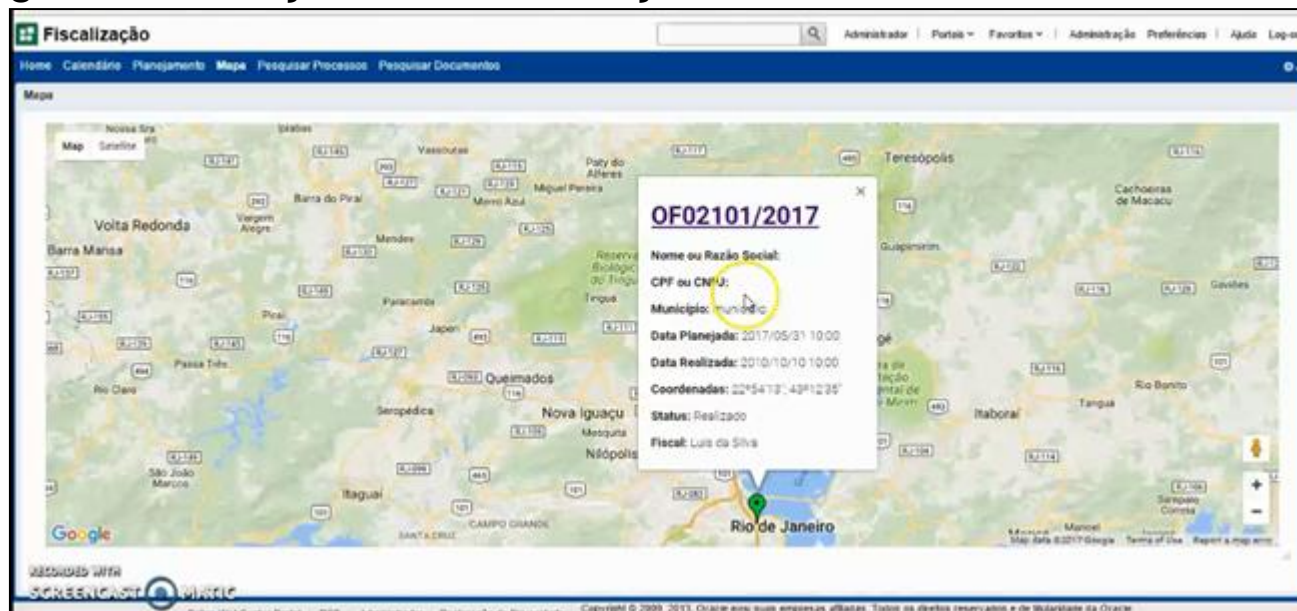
Fiscalização

Administrador | Portais | Favoritos | Administração Preferências | Ajuda Log-out

Home Calendário Planejamento Mapa Pesquisar Processos Pesquisar Documentos

Mapa

Map Satellite

OF02101/2017

Nome ou Razão Social:

CPF ou CNPJ:

Município: município

Data Planejada: 2017/05/31 10:00

Data Realizada: 2010/10/10 10:00

Coordenadas: 22°54'13", 43°12'35"

Status: Realizado

Fiscal: Luis da Silva

Volta Redonda
Barra Mansa
Barra do Piraí
Vassouras
Paty do Alferes
Miguel Pereira
Teresópolis
Cachoeiras de Macacu
Guapimirim
Paracambi
Piraí
Japeri
Queimados
Seropédica
Nova Iguaçu
Mesquita
Nilópolis
Itaguaí
Rio Claro
Itaboraí
Tanguá
Rio Bonito
Rio de Janeiro
Mendes
Vargem Alegre
Tinguá
Campo Grande
Santa Cruz
São João Marcos
Gaviões
Sampaio Correia

Google
Map data ©2017 Google Terms of Use Report a map error

RECORDED WITH
SCREENCAST-O-MATIC

Copyright © 2009, 2013, Oracle e/ou suas empresas afiliadas. Todos os direitos reservados e de titularidade da Oracle.